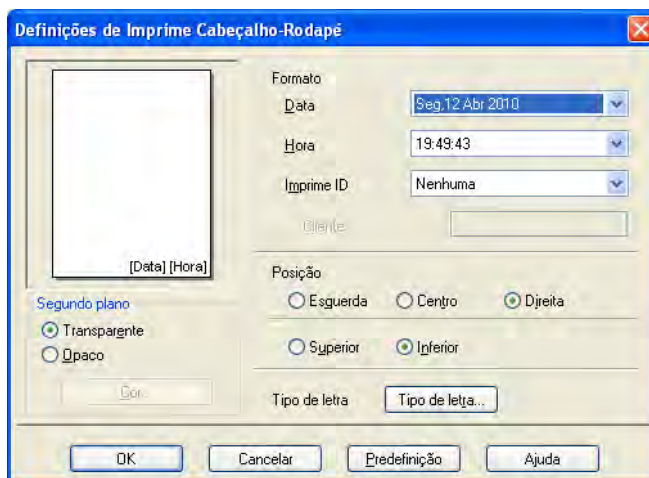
Definições de Imprime Cabeçalho-Rodapé

[Data] [Hora]

Segundo plano
Transparente
Opaco
Cor...

Formato
Data Seg,12 Abr 2010
Hora 19:49:43
Imprime ID Nenhuma
Cliente

Posição
Esquerda Centro Direita
Superior Inferior

Tipo de letra Tipo de letra...

OK Cancelar Predefinição Ajuda